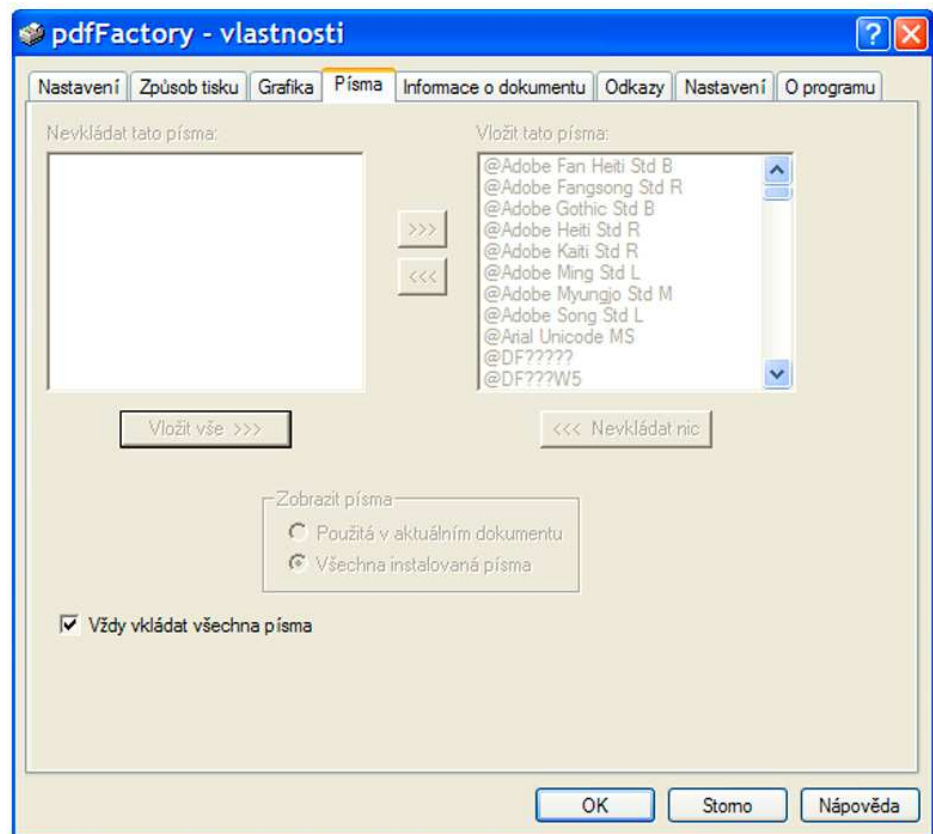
pdfFactory - vlastnosti

?

Nastavení | Způsob tisku | Grafika | Písma | Informace o dokumentu | Odkazy | Nastavení | O programu

Nevkládat tato písma:

Vložit tato písma:

@Adobe Fan Heiti Std B
@Adobe Fangsong Std R
@Adobe Gothic Std B
@Adobe Heiti Std R
@Adobe Kaiti Std R
@Adobe Ming Std L
@Adobe Myungjo Std M
@Adobe Song Std L
@Arial Unicode MS
@DF?????
@DF???W5

>>>

<<<

Vložit vše >>>

<<< Nevkládat nic

Zobrazit písma

Použitá v aktuálním dokumentu

Všechna instalovaná písma

Vždy vkládat všechna písma

OK

Storno

Nápověda